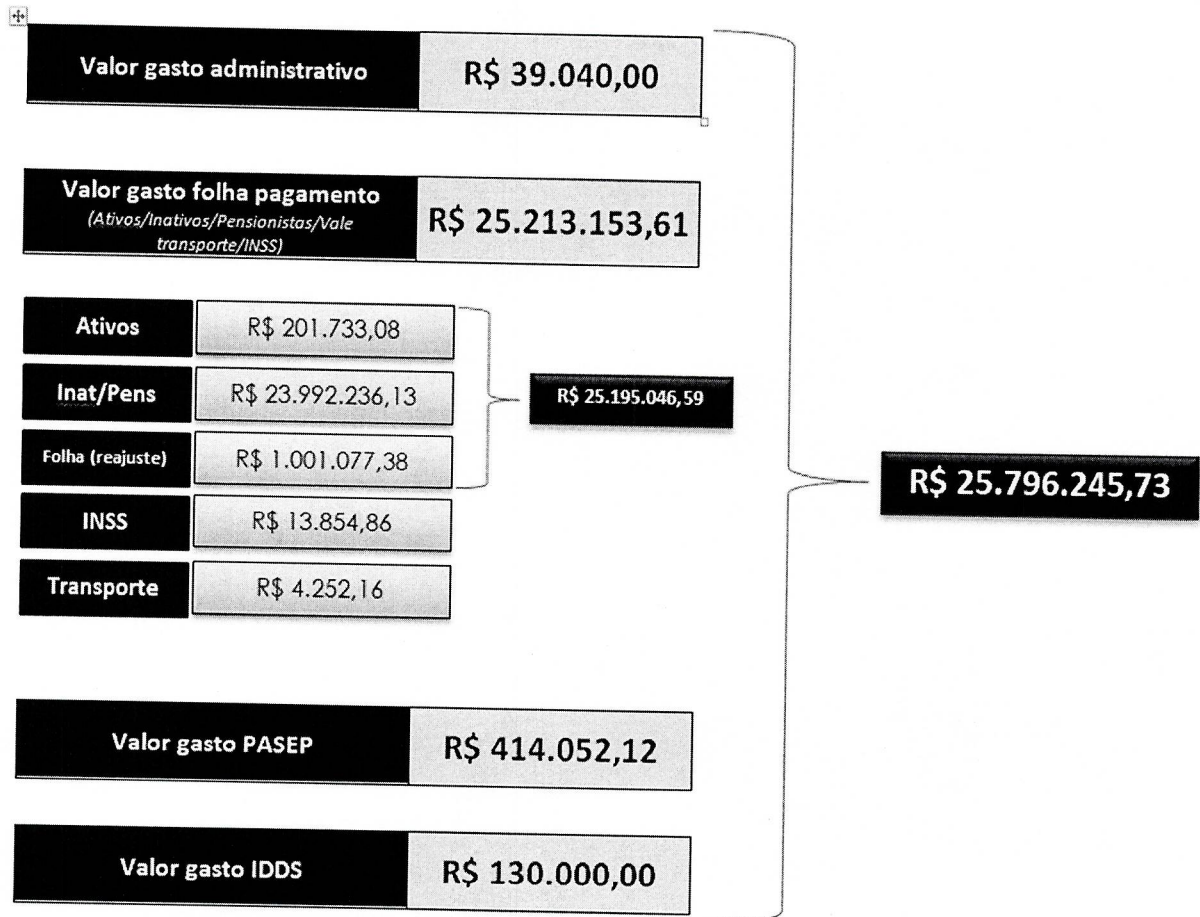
Valor gasto administrativo R$ 39.040,00

Valor gasto folha pagamento (Ativos/Inativos/Pensionistas/Vale transporte/INSS) R$ 25.213.153,61

| | |
|---|---|
| Ativos | R$ 201.733,08 |
| Inat/Pens | R$ 23.992.236,13 |
| Folha (reajuste) | R$ 1.001.077,38 |
| INSS | R$ 13.854,86 |
| Transporte | R$ 4.252,16 |

R$ 25.195.046,59

Valor gasto PASEP R$ 414.052,12

Valor gasto IDDS R$ 130.000,00

R$ 25.796.245,73